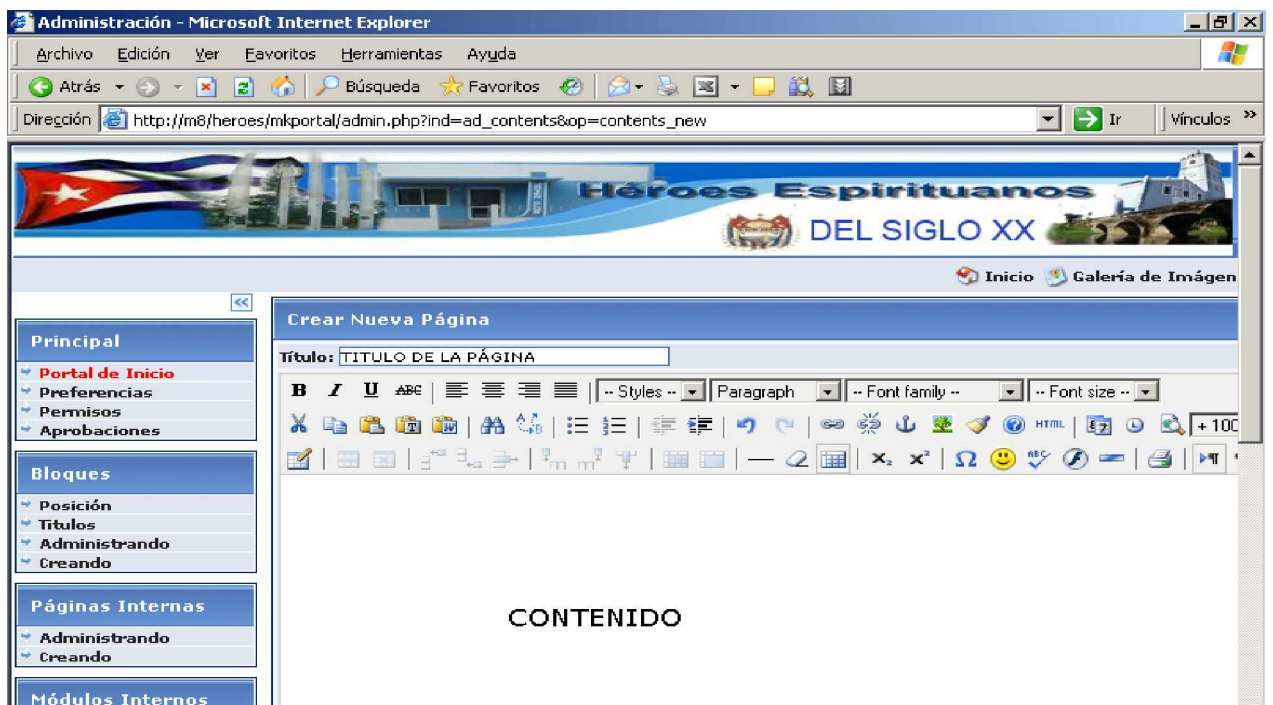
Administración - Microsoft Internet Explorer

Archivo Edición Ver Favoritos Herramientas Ayuda

Atrás Búsqueda Favoritos

Dirección http://m8/heroes/mkportal/admin.php?ind=ad_contents&op=contents_new Ir Vínculos »

Héroes Espirituanos
DEL SIGLO XX

Inicio Galería de Imágen

Principal
Portal de Inicio
Preferencias
Permisos
Aprobaciones

Bloques
Posición
Titulos
Administrando
Creando

Páginas Internas
Administrando
Creando

Módulos Internos

Crear Nueva Página

Título: TITULO DE LA PÁGINA

B I U ABC -- Styles -- Paragraph -- Font family -- -- Font size --

HTML + 100

CONTENIDO